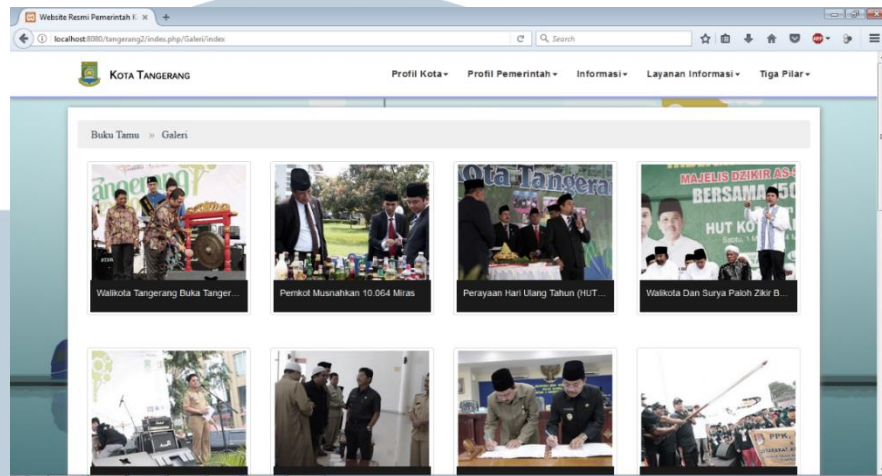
Website Resmi Pemerintah K ×

localhost:8080/tangerang2/index.php/Galeri/index

Search

KOTA TANGERANG

Profil Kota ▾ Profil Pemerintah ▾ Informasi ▾ Layanan Informasi ▾ Tiga Pilar ▾

Buku Tamu » Galeri

Walikota Tangerang Buka Tanger...

Pemkot Musnahkan 10.064 Miras

Perayaan Hari Ulang Tahun (HUT...

Walikota Dan Surya Paloh Zikir B...

Kota Tangera

MAJELIS DZIKIR AS-

BERSAMA 50

HUT KO

PPK